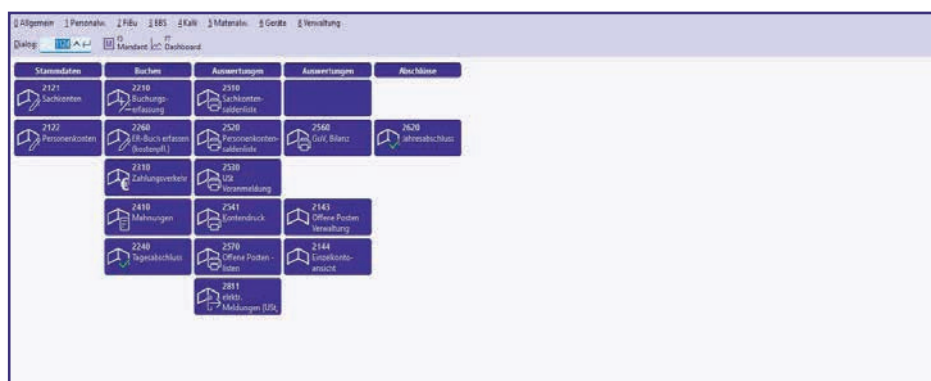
0 Allgemein 1 Personalw. 2 FiBu 3 BBS 4 Kalk 5 Materialw. 6 Geräte 8 Verwaltung

Dialog: 1120 Mandant Dashboard

| Stammdaten | Buchen | Auswertungen | Auswertungen | Abschlüsse |
|---|---|---|---|---|
| 2121 Sachkonten | 2210 Buchungserfassung | 2510 Sachkontensaldenliste | | |
| 2122 Personenkonten | 2260 ER-Buch erfassen (kostenpfl.) | 2520 Personenkontensaldenliste | 2560 GuV, Bilanz | 2620 Jahresabschluss |
| | 2310 Zahlungsverkehr | 2530 USt Voranmeldung | | |
| | 2410 Mahnungen | 2541 Kontendruck | 2143 Offene Posten Verwaltung | |
| | 2240 Tagesabschluss | 2570 Offene Posten - listen | 2144 Einzelkontoansicht | |
| | | 2811 elektr. Meldungen (USt, | | |